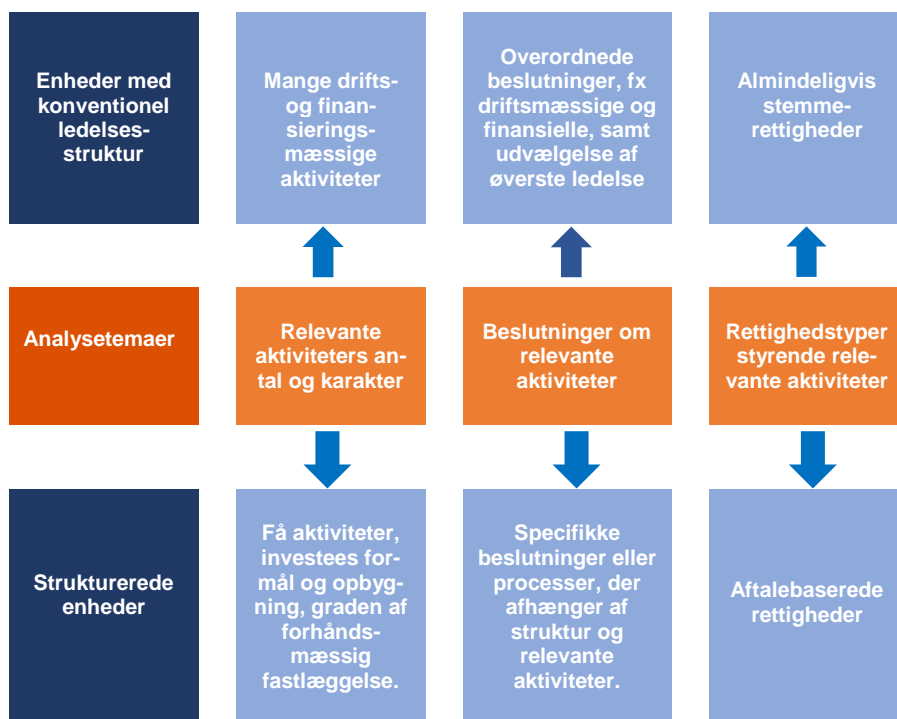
Enheder med konventionel ledelsesstruktur

Mange drifts- og finansieringsmæssige aktiviteter

Overordnede beslutninger, fx driftsmæssige og finansielle, samt udvælgelse af øverste ledelse

Almindeligvis stemmerettigheder

Analysetemaer

Relevante aktiviteters antal og karakter

Beslutninger om relevante aktiviteter

Rettighedstyper styrende relevante aktiviteter

Strukturerede enheder

Få aktiviteter, investees formål og opbygning, graden af forhåndsmæssig fastlæggelse.

Specifikke beslutninger eller processer, der afhænger af struktur og relevante aktiviteter.

Aftalebaserede rettigheder